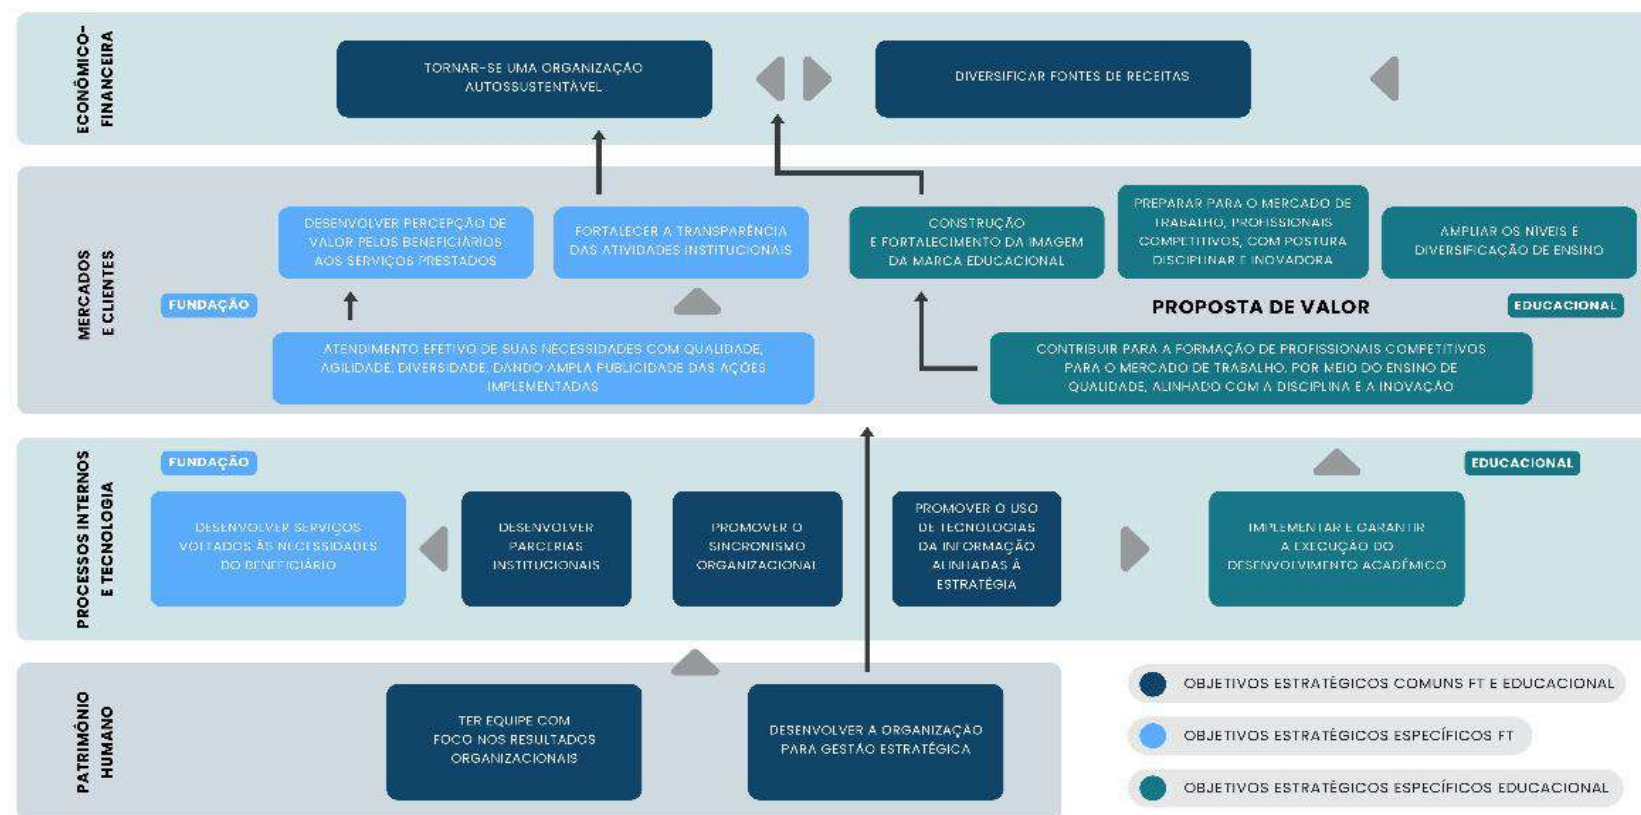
ECONÔMICO-FINANCEIRA

TORNAR-SE UMA ORGANIZAÇÃO AUTOSSUSTENTÁVEL

DIVERSIFICAR FONTES DE RECEITAS

MERCADOS E CLIENTES

DESENVOLVER PERCEPÇÃO DE VALOR PELOS BENEFICIÁRIOS AOS SERVIÇOS PRESTADOS

FORTALECER A TRANSPARÊNCIA DAS ATIVIDADES INSTITUCIONAIS

CONSTRUÇÃO E FORTALECIMENTO DA IMAGEM DA MARCA EDUCACIONAL

PREPARAR PARA O MERCADO DE TRABALHO, PROFISSIONAIS COMPETITIVOS, COM POSTURA DISCIPLINAR E INOVADORA

AMPLIAR OS NÍVEIS E DIVERSIFICAÇÃO DE ENSINO

FUNDAÇÃO

PROPOSTA DE VALOR

EDUCACIONAL

ATENDIMENTO EFETIVO DE SUAS NECESSIDADES COM QUALIDADE, AGILIDADE, DIVERSIDADE, DANDO AMPLA PUBLICIDADE DAS AÇÕES IMPLEMENTADAS

CONTRIBUIR PARA A FORMAÇÃO DE PROFISSIONAIS COMPETITIVOS PARA O MERCADO DE TRABALHO, POR MEIO DO ENSINO DE QUALIDADE, ALINHADO COM A DISCIPLINA E A INOVAÇÃO

PROCESSOS INTERNOS E TECNOLOGIA

FUNDAÇÃO

EDUCACIONAL

DESENVOLVER SERVIÇOS VOLTADOS ÀS NECESSIDADES DO BENEFICIÁRIO

DESENVOLVER PARCERIAS INSTITUCIONAIS

PROMOVER O SINCRONISMO ORGANIZACIONAL

PROMOVER O USO DE TECNOLOGIAS DA INFORMAÇÃO ALINHADAS À ESTRATÉGIA

IMPLEMENTAR E GARANTIR A EXECUÇÃO DO DESENVOLVIMENTO ACADÊMICO

PATRIMÔNIO HUMANO

TER EQUIPE COM FOCO NOS RESULTADOS ORGANIZACIONAIS

DESENVOLVER A ORGANIZAÇÃO PARA GESTÃO ESTRATÉGICA

OBJETIVOS ESTRATÉGICOS COMUNS FT E EDUCACIONAL

OBJETIVOS ESTRATÉGICOS ESPECÍFICOS FT

OBJETIVOS ESTRATÉGICOS ESPECÍFICOS EDUCACIONAL